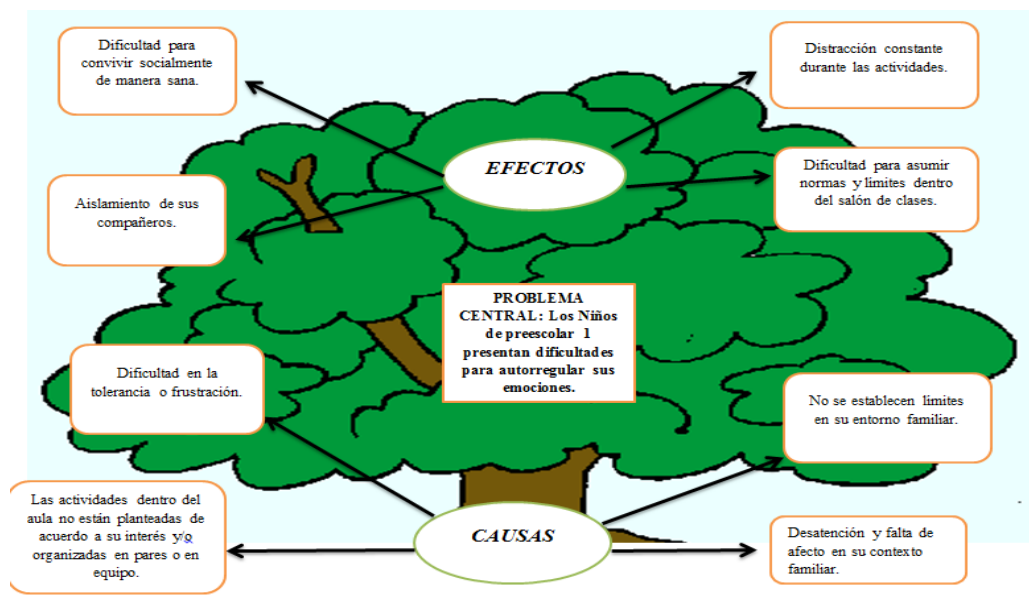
Dificultad para convivir socialmente de manera sana.

Distracción constante durante las actividades.

EFECTOS

Aislamiento de sus compañeros.

Dificultad para asumir normas y límites dentro del salón de clases.

PROBLEMA CENTRAL: Los Niños de preescolar 1 presentan dificultades para autorregular sus emociones.

Dificultad en la tolerancia o frustración.

No se establecen limites en su entorno familiar.

Las actividades dentro del aula no están planteadas de acuerdo a su interés y/o organizadas en pares o en equipo.

CAUSAS

Desatención y falta de afecto en su contexto familiar.